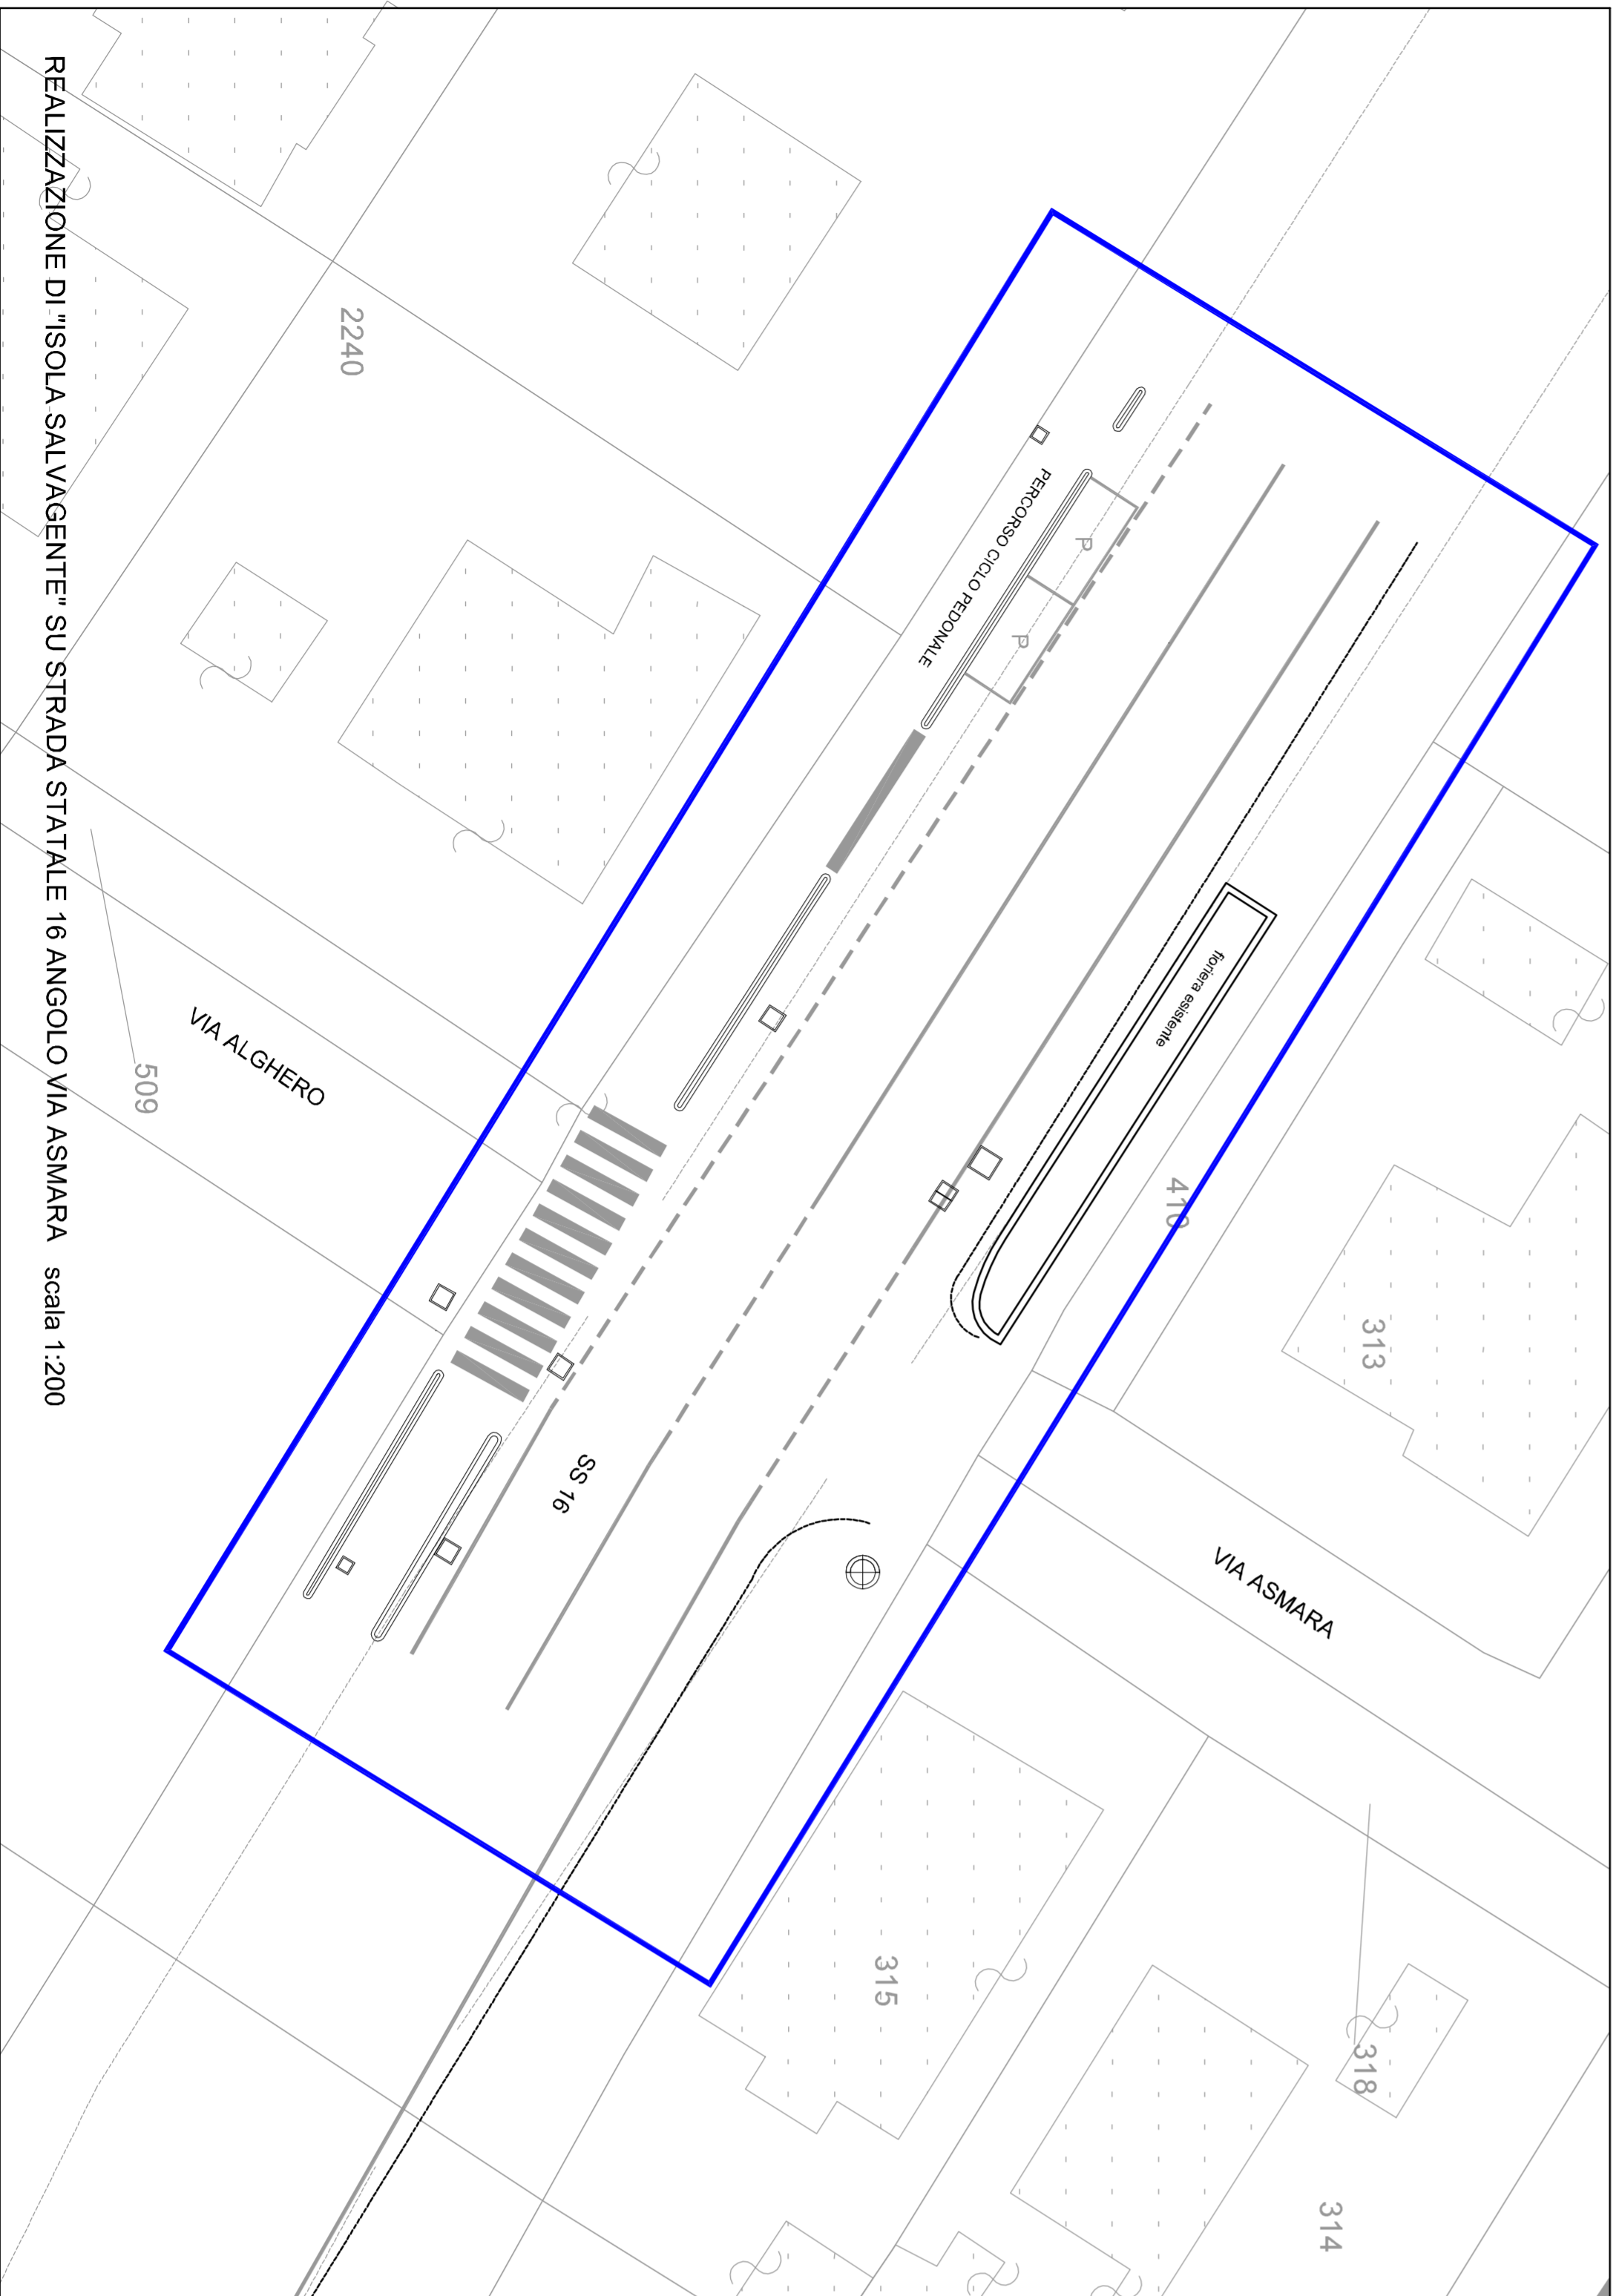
REALIZZAZIONE DI "ISOLA SALVAGENTE" SU STRADA STATALE 16 ANGOLO VIA ASMARA scala 1:200

2240

PERCORSO CICLO PEDONALE

P

P

fioriera esistente

VIA ALGHERO

509

410

313

SS 16

VIA ASMARA

315

318

314